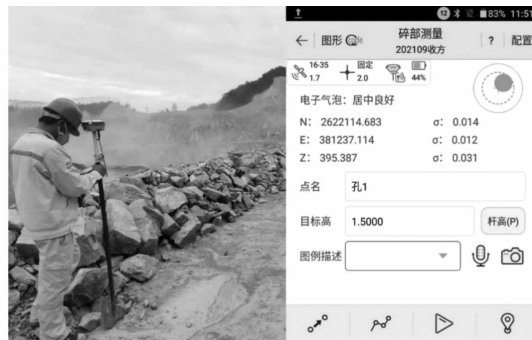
12 83% 11:51

← 图形 碎部测量 202109收方 ? 配置

16-35 1.7 固定 2.0 44%

电子气泡：居中良好

N: 2622114.683 σ: 0.014
E: 381237.114 σ: 0.012
Z: 395.387 σ: 0.031

点名 孔1

目标高 1.5000 杆高(P)

图例描述